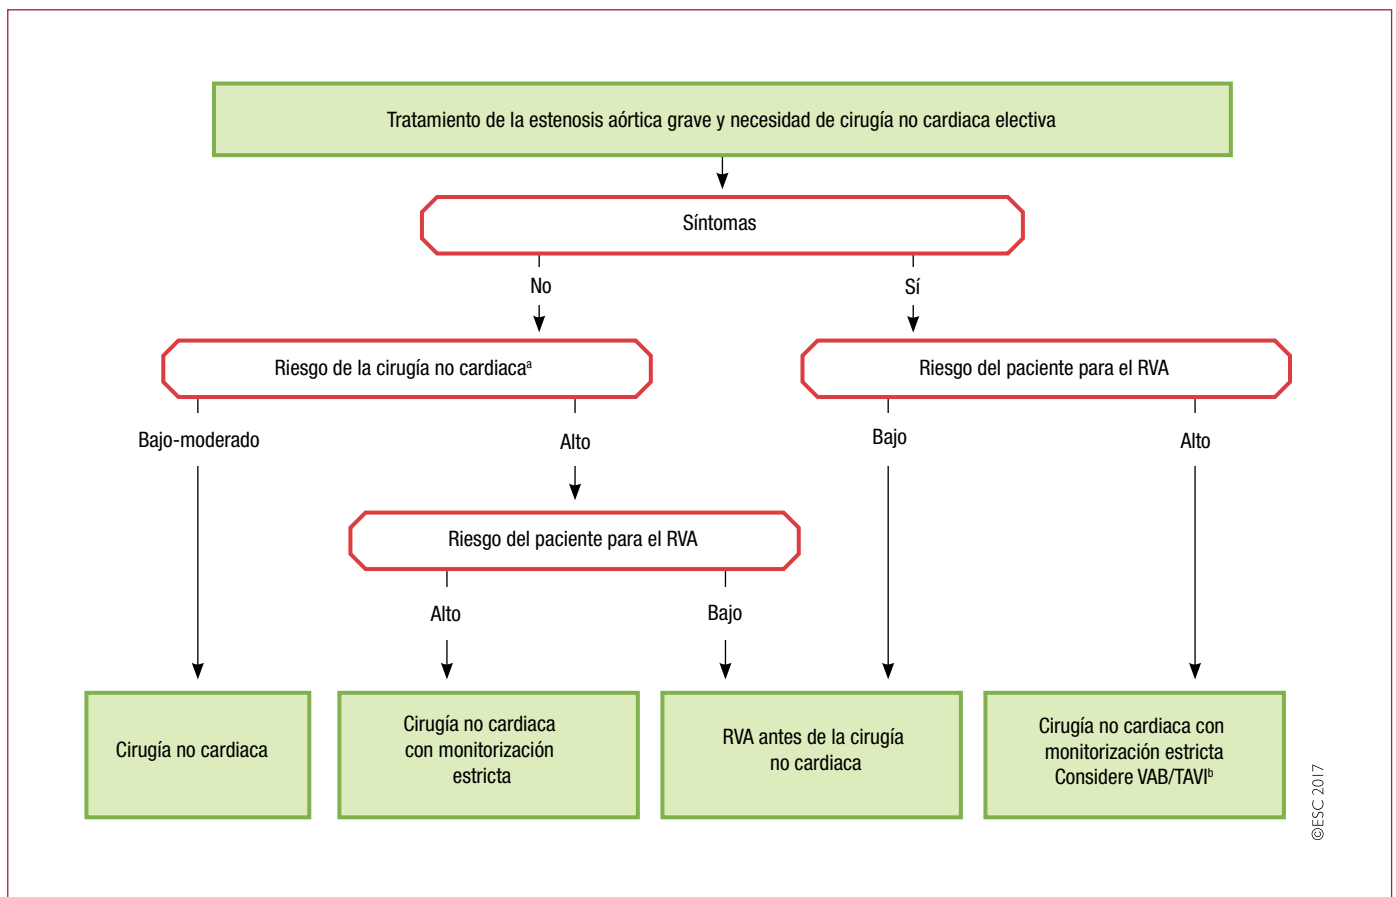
Tratamiento de la estenosis aórtica grave y necesidad de cirugía no cardiaca electiva

Síntomas

No

Sí

Riesgo de la cirugía no cardiaca$^{a}$

Riesgo del paciente para el RVA

Bajo-moderado

Alto

Bajo

Alto

Riesgo del paciente para el RVA

Alto

Bajo

Cirugía no cardiaca

Cirugía no cardiaca con monitorización estricta

RVA antes de la cirugía no cardiaca

Cirugía no cardiaca con monitorización estricta Considere VAB/TAVI$^{b}$

©ESC 2017